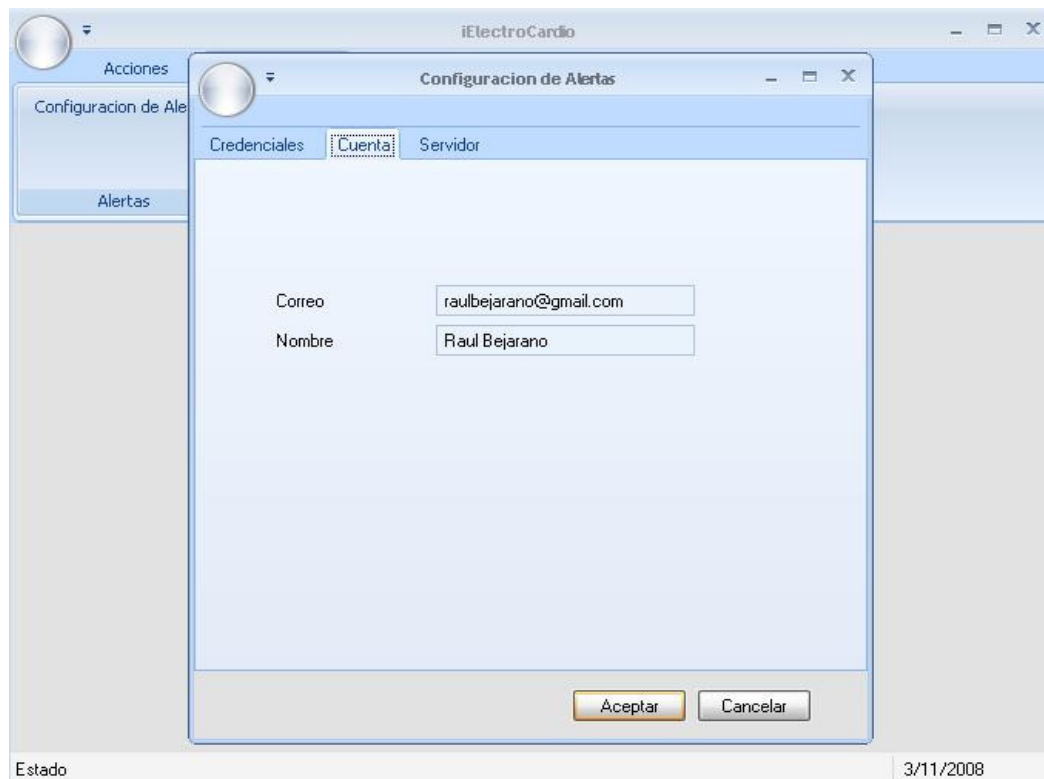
iElectroCardio

Acciones

Configuracion de Ale

Alertas

Configuracion de Alertas

Credenciales

Cuenta

Servidor

Correo

raulbejarano@gmail.com

Nombre

Raul Bejarano

Aceptar

Cancelar

Estado

3/11/2008